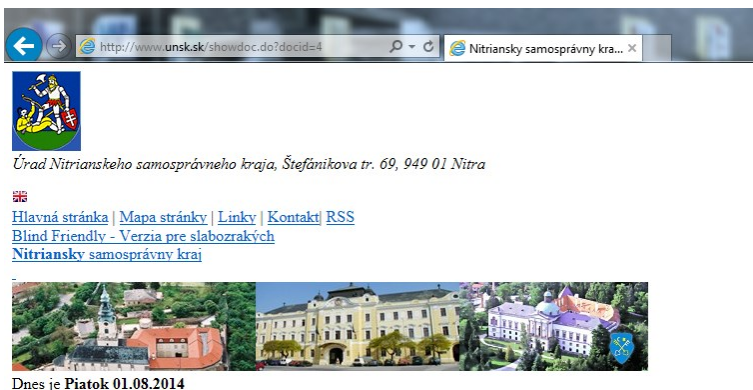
http://www.unsk.sk/showdoc.do?docid=4

Nitriansky samosprávny kra...

Úrad Nitrianskeho samosprávneho kraja, Štefánikova tr. 69, 949 01 Nitra

Hlavná stránka | Mapa stránky | Linky | Kontakt| RSS
Blind Friendly - Verzia pre slabozrakých
Nitriansky samosprávny kraj

Dnes je Piatok 01.08.2014